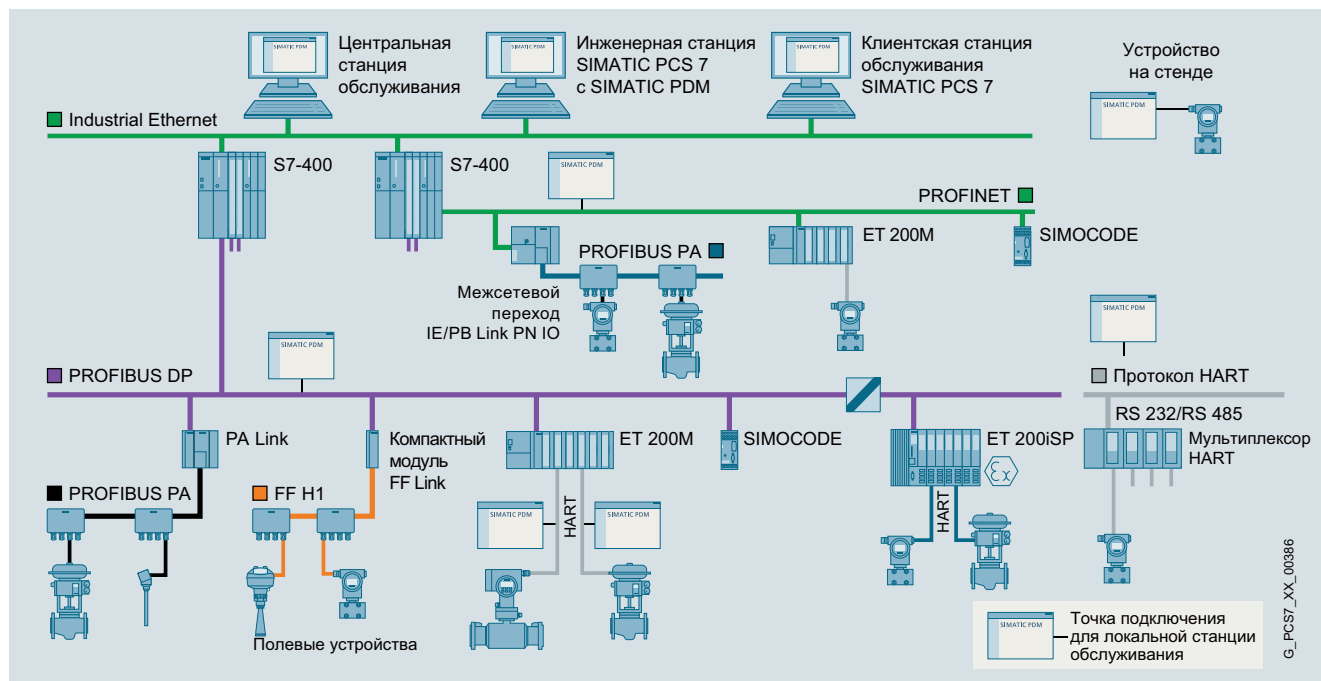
SIMATIC PDM
Центральная станция обслуживания

SIMATIC PDM
Инженерная станция SIMATIC PCS 7 с SIMATIC PDM

SIMATIC PDM
Клиентская станция обслуживания SIMATIC PCS 7

Устройство на стенде
SIMATIC PDM

Industrial Ethernet

S7-400

S7-400

SIMATIC PDM

PROFINET

ET 200M

SIMOCODE

PROFIBUS PA

Межсетевой переход IE/PB Link PN IO

SIMATIC PDM

SIMATIC PDM

PROFIBUS DP

Протокол HART

RS 232/RS 485

PA Link

Компактный модуль FF Link

ET 200M

SIMOCODE

ET 200iSP

Мультиплексор HART

PROFIBUS PA

FF H1

SIMATIC PDM
HART
SIMATIC PDM

HART

Полевые устройства

SIMATIC PDM
Точка подключения для локальной станции обслуживания

G_PCS7_XX_00386